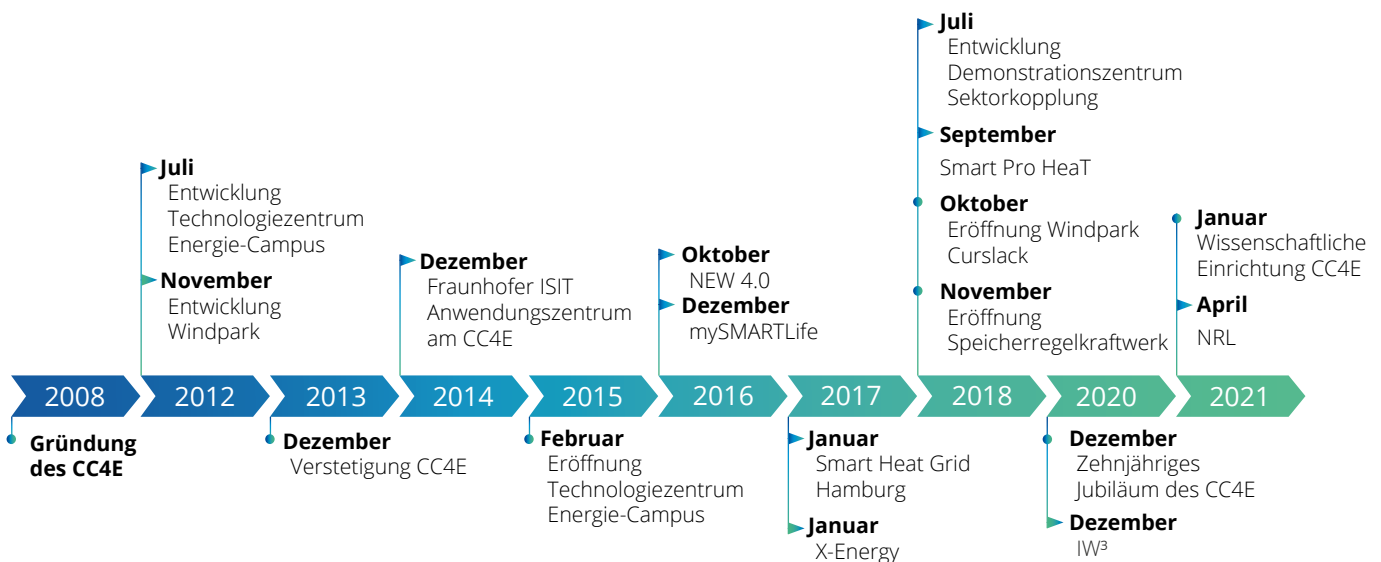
2008
Gründung des CC4E

2012
Juli
Entwicklung Technologiezentrum Energie-Campus

November
Entwicklung Windpark

2013
Dezember
Verstetigung CC4E

2014
Dezember
Fraunhofer ISIT Anwendungszentrum am CC4E

2015
Februar
Eröffnung Technologiezentrum Energie-Campus

2016
Oktober
NEW 4.0

Dezember
mySMARTLife

2017
Januar
Smart Heat Grid Hamburg

Januar
X-Energy

2018
Juli
Entwicklung Demonstrationszentrum Sektorkopplung

September
Smart Pro HeaT

Oktober
Eröffnung Windpark Curslack

November
Eröffnung Speicherregelkraftwerk

2020
Dezember
Zehnjähriges Jubiläum des CC4E

Dezember
IW³

2021
Januar
Wissenschaftliche Einrichtung CC4E

April
NRL